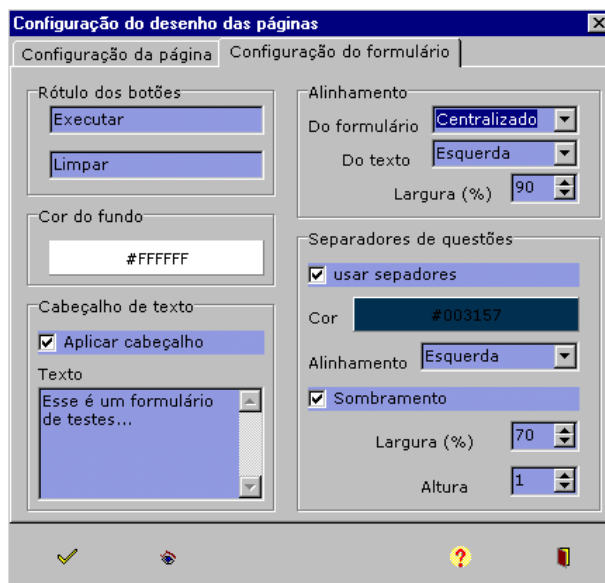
Configuração do desenho das páginas

Configuração da página | Configuração do formulário

Rótulo dos botões

Executar

Limpar

Cor do fundo

#FFFFFF

Cabeçalho de texto

Aplicar cabeçalho

Texto

Esse é um formulário de testes...

Alinhamento

Do formulário Centralizado

Do texto Esquerda

Largura (%) 90

Separadores de questões

usar sepadores

Cor #003157

Alinhamento Esquerda

Sombramento

Largura (%) 70

Altura 1